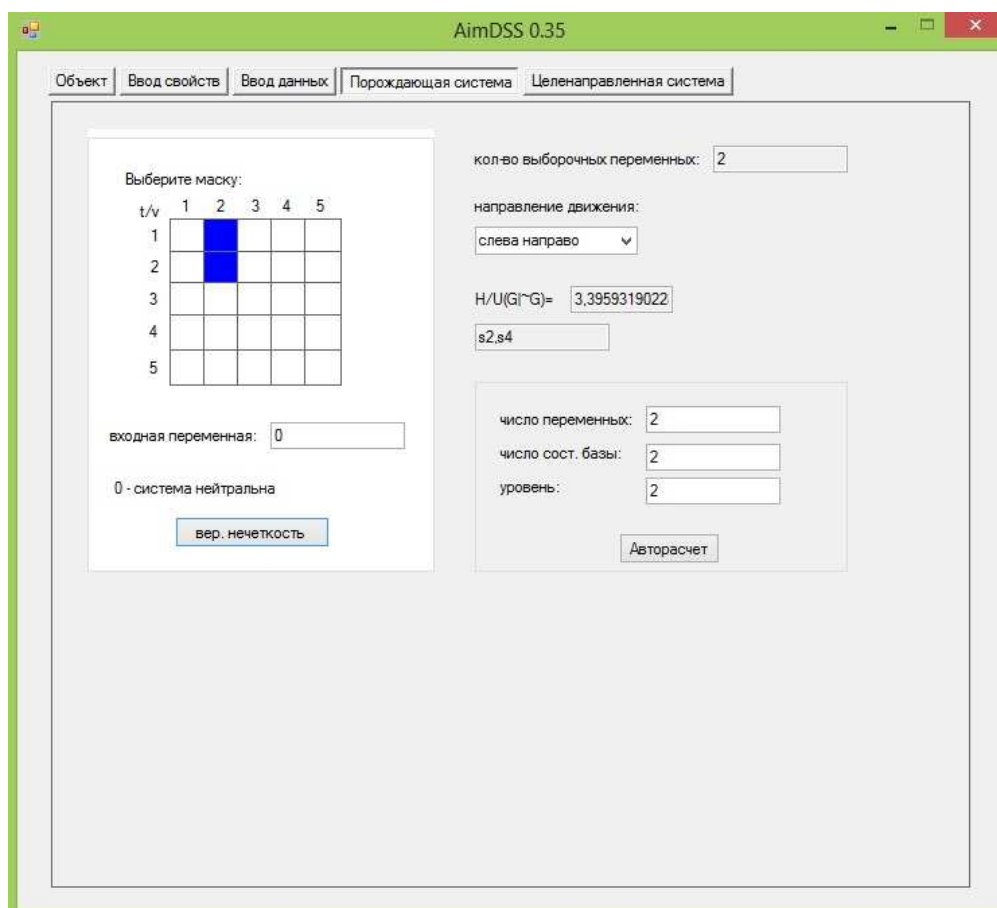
AimDSS 0.35

Объект | Ввод свойств | Ввод данных | Порождающая система | Целенаправленная система

Выберите маску:

| t/v | 1 | 2 | 3 | 4 | 5 |
|---|---|---|---|---|---|
| 1 | | | | | |
| 2 | | | | | |
| 3 | | | | | |
| 4 | | | | | |
| 5 | | | | | |

входная переменная: 0

0 - система нейтральна

вер. нечеткость

кол-во выборочных переменных: 2

направление движения:

слева направо

H/U(G|~G)= 3,3959319022

s2,s4

число переменных: 2

число сост. базы: 2

уровень: 2

Авторасчет